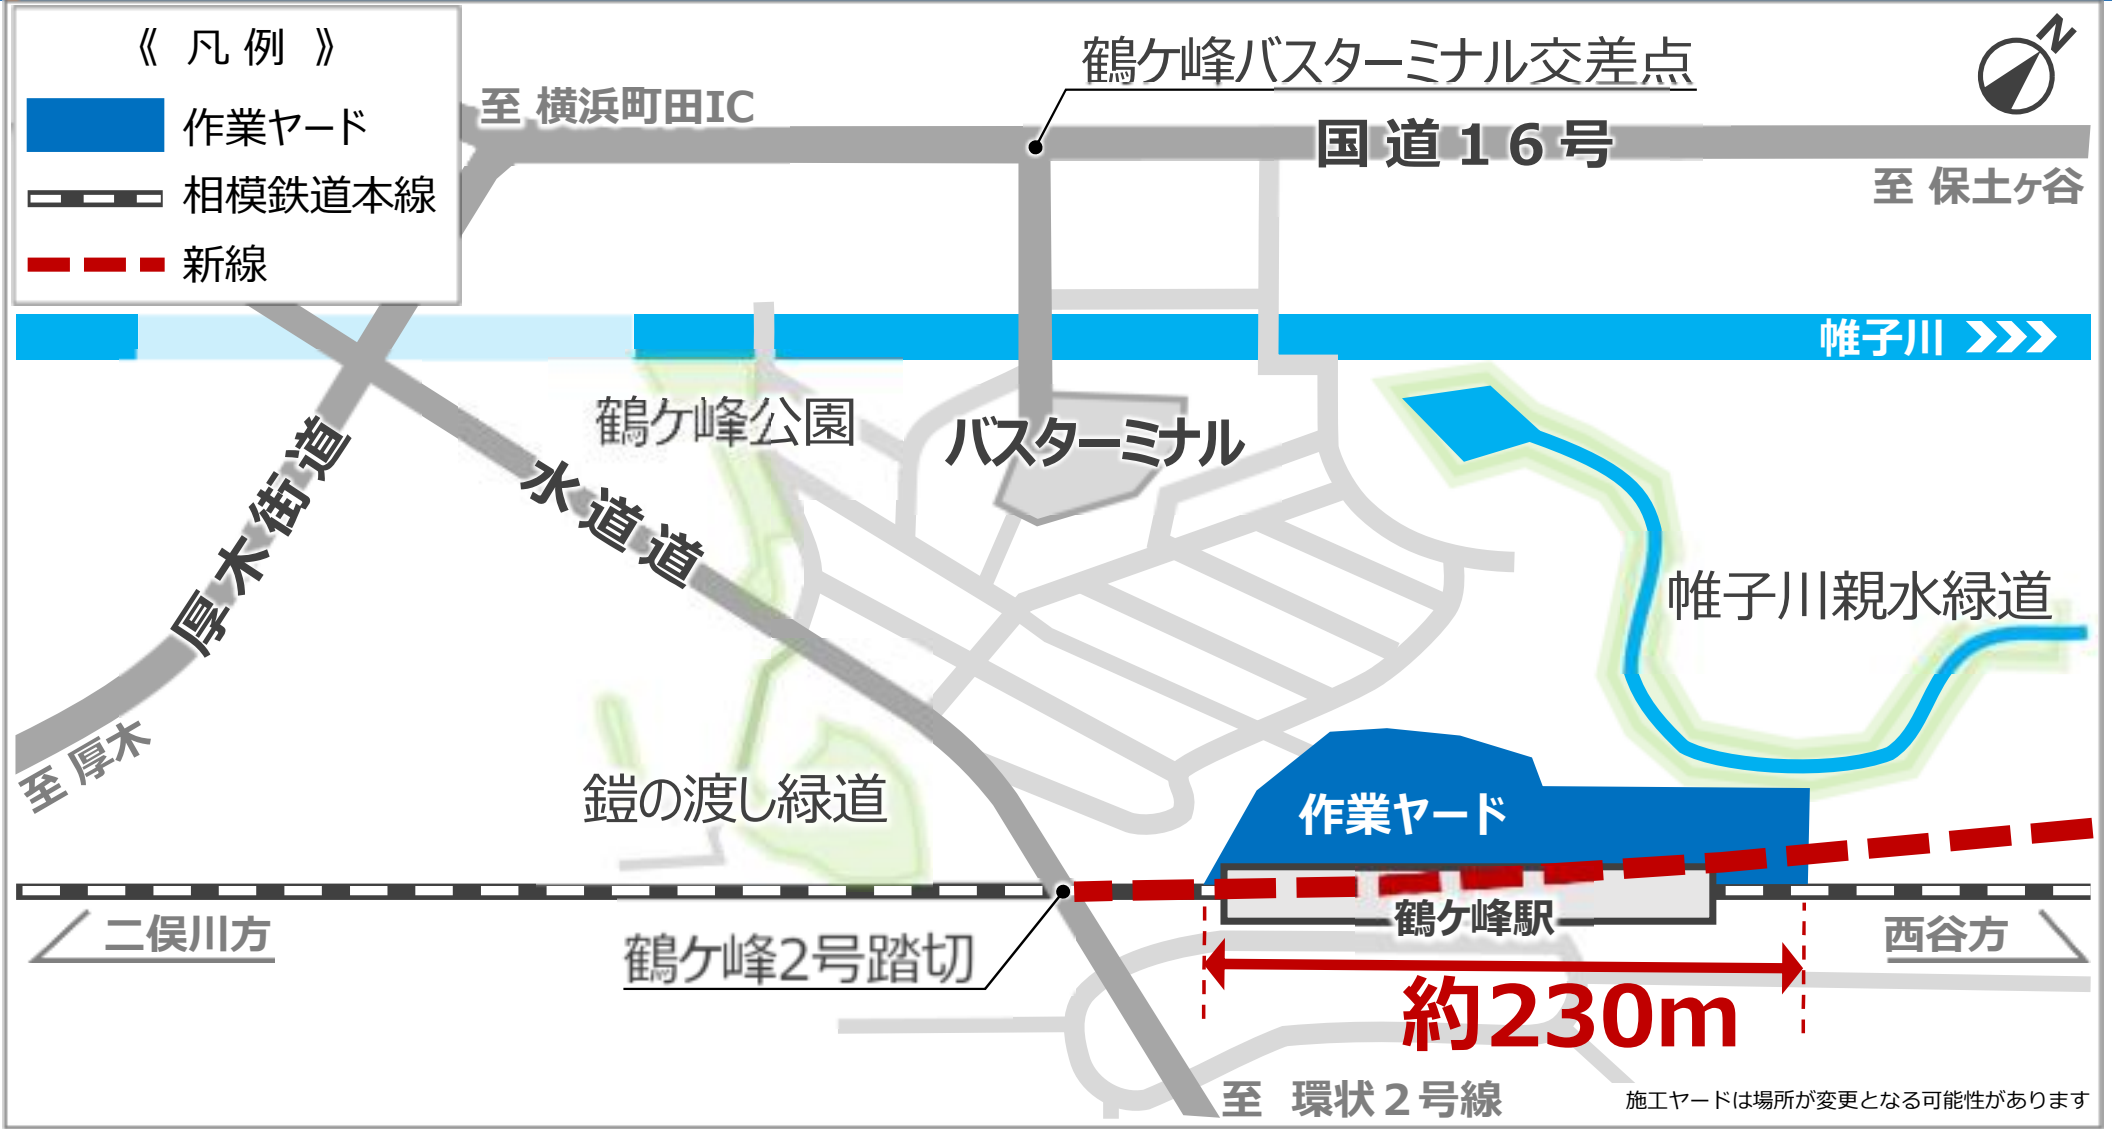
《 凡 例 》
作業ヤード
相模鉄道本線
新線

至 横浜町田IC
鶴ケ峰バスターミナル交差点
国道16号
N
至 保土ヶ谷
帷子川 ›››
鶴ケ峰公園
バスターミナル
水道道
厚木街道
帷子川親水緑道
至 厚木
鎧の渡し緑道
作業ヤード
鶴ケ峰駅
二俣川方
西谷方
鶴ケ峰2号踏切
約230m
至 環状2号線
施工ヤードは場所が変更となる可能性があります